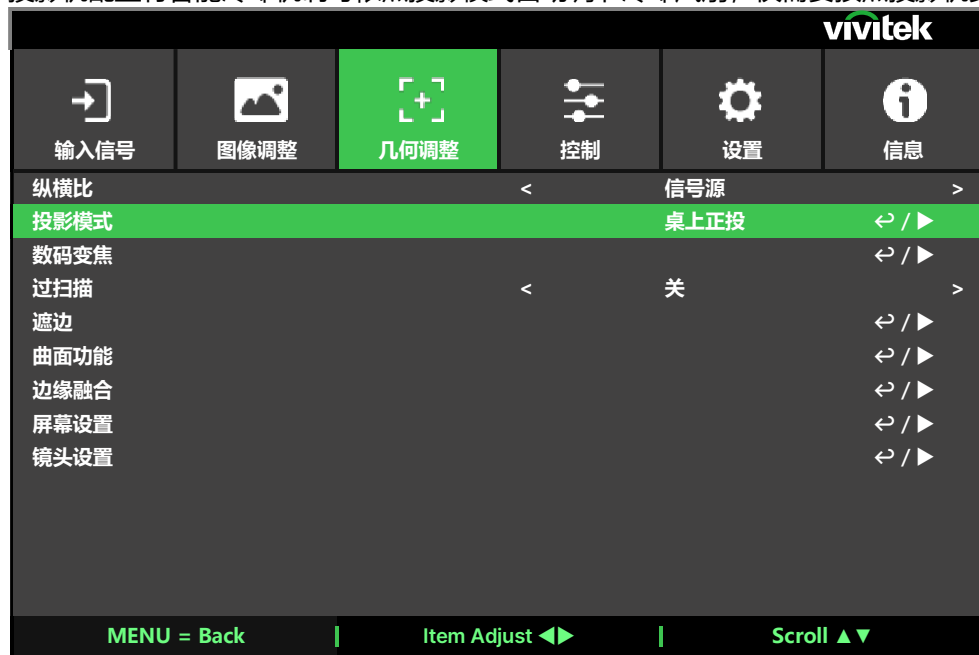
vivitek

输入信号 图像调整 几何调整 控制 设置 信息

| 纵横比 | < | 信号源 | > |
|---|---|---|---|
| 投影模式 | | 桌上正投 | ↩ / ▶ |
| 数码变焦 | | | ↩ / ▶ |
| 过扫描 | < | 关 | > |
| 遮边 | | | ↩ / ▶ |
| 曲面功能 | | | ↩ / ▶ |
| 边缘融合 | | | ↩ / ▶ |
| 屏幕设置 | | | ↩ / ▶ |
| 镜头设置 | | | ↩ / ▶ |

MENU = Back | Item Adjust ◀▶ | Scroll ▲▼